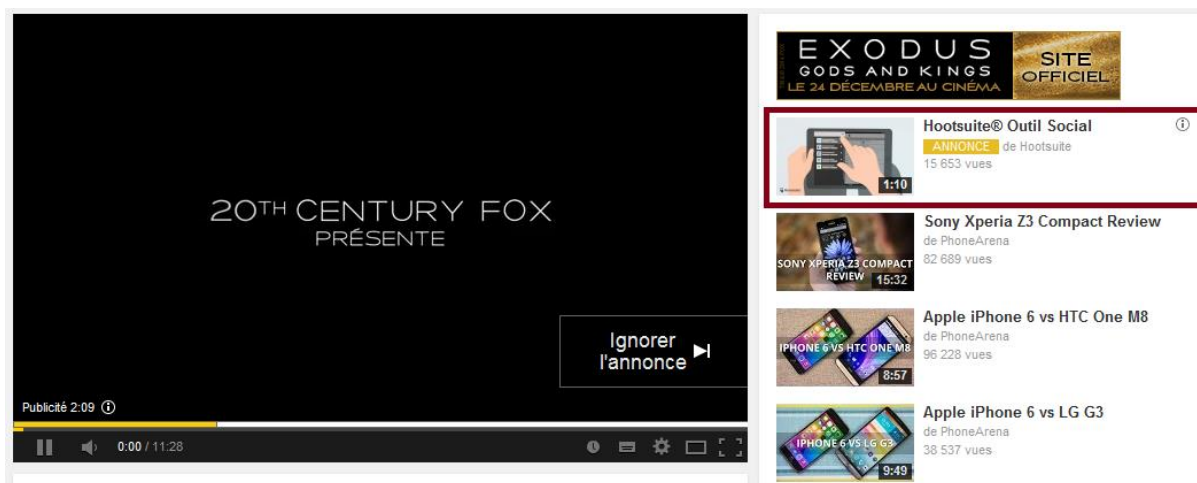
20TH CENTURY FOX
PRÉSENTE

Ignorer l'annonce

Publicité 2:09

0:00 / 11:28

EXODUS
GODS AND KINGS
LE 24 DÉCEMBRE AU CINÉMA
SITE OFFICIEL

1:10
Hootsuite® Outil Social
ANNONCE de Hootsuite
15 653 vues

SONY XPERIA Z3 COMPACT REVIEW 15:32
Sony Xperia Z3 Compact Review
de PhoneArena
82 689 vues

IPHONE 6 VS HTC ONE M8 8:57
Apple iPhone 6 vs HTC One M8
de PhoneArena
96 228 vues

IPHONE 6 VS LG G3 9:49
Apple iPhone 6 vs LG G3
de PhoneArena
38 537 vues